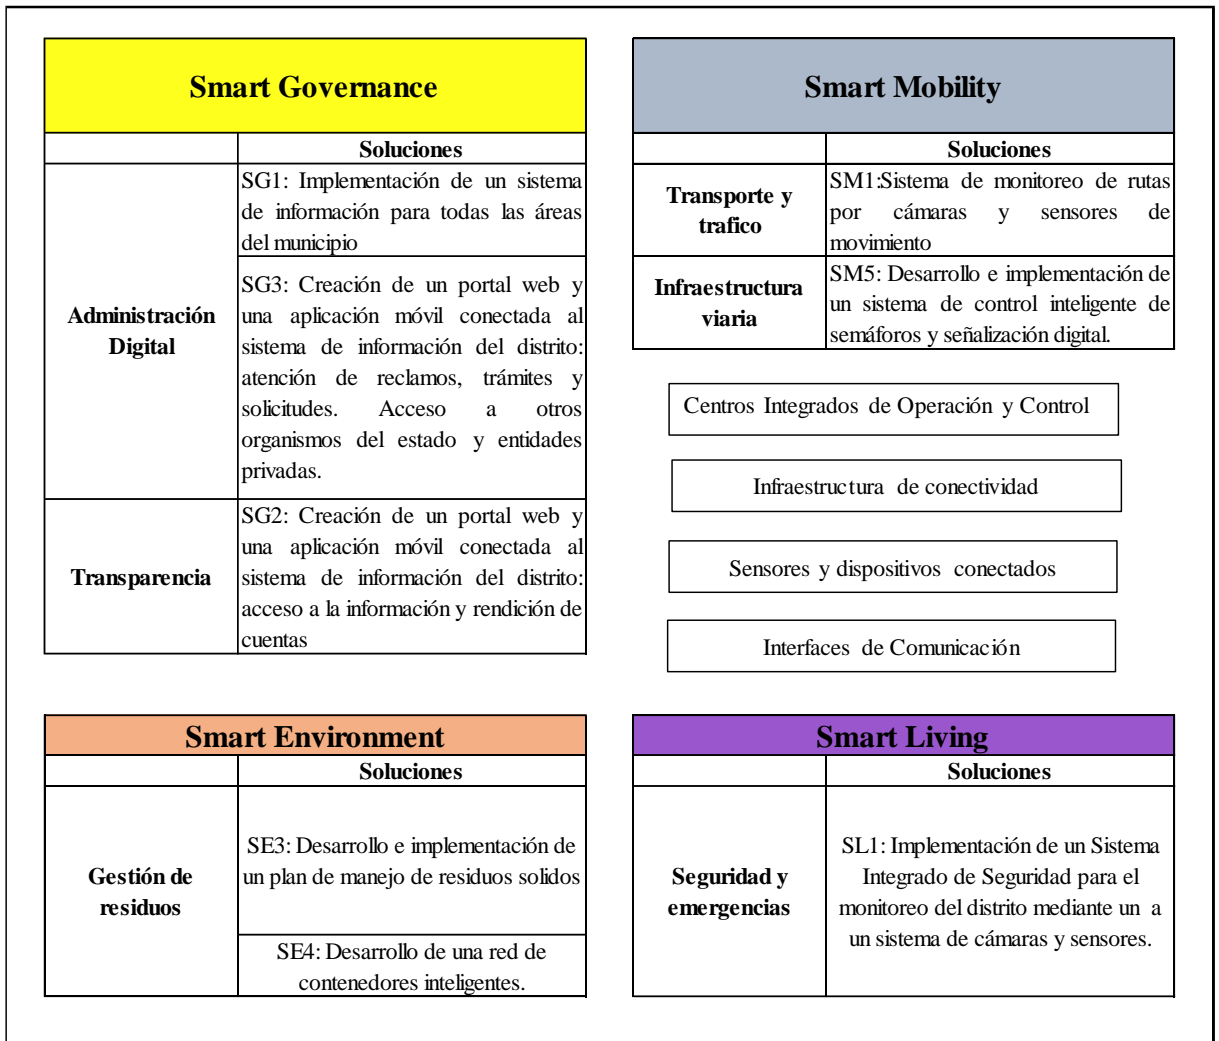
**Smart Governance**

| | Soluciones |
|---|---|
| Administración Digital | SG1: Implementación de un sistema de información para todas las áreas del municipio |
| | SG3: Creación de un portal web y una aplicación móvil conectada al sistema de información del distrito: atención de reclamos, trámites y solicitudes. Acceso a otros organismos del estado y entidades privadas. |
| Transparencia | SG2: Creación de un portal web y una aplicación móvil conectada al sistema de información del distrito: acceso a la información y rendición de cuentas |

**Smart Mobility**

| | Soluciones |
|---|---|
| Transporte y trafico | SM1:Sistema de monitoreo de rutas por cámaras y sensores de movimiento |
| Infraestructura viaria | SM5: Desarrollo e implementación de un sistema de control inteligente de semáforos y señalización digital. |

Centros Integrados de Operación y Control

Infraestructura de conectividad

Sensores y dispositivos conectados

Interfaces de Comunicación

**Smart Environment**

| | Soluciones |
|---|---|
| Gestión de residuos | SE3: Desarrollo e implementación de un plan de manejo de residuos solidos |
| | SE4: Desarrollo de una red de contenedores inteligentes. |

**Smart Living**

| | Soluciones |
|---|---|
| Seguridad y emergencias | SL1: Implementación de un Sistema Integrado de Seguridad para el monitoreo del distrito mediante un a un sistema de cámaras y sensores. |